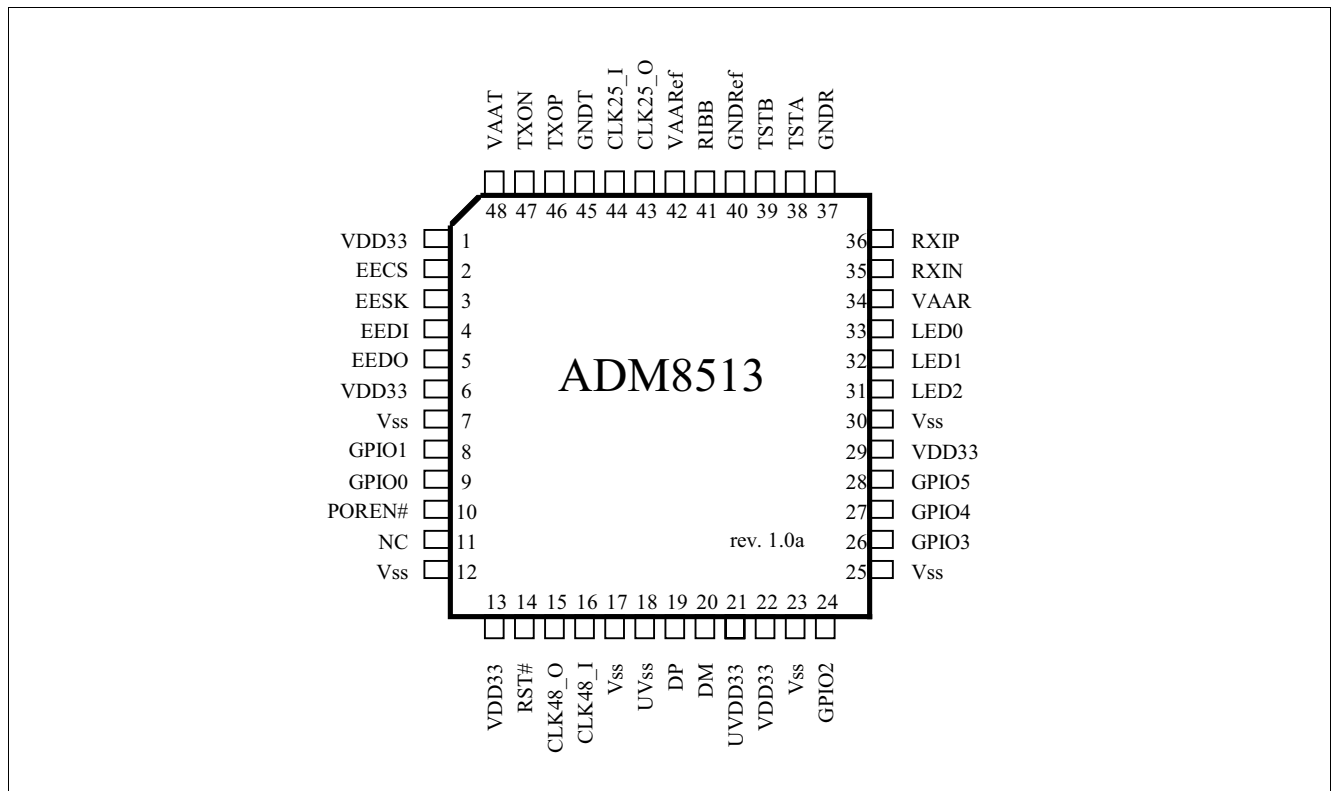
VAAT TXON TXOP GNDT CLK25_I CLK25_O VAARef RIBB GNDRef TSTB TSTA GNDR

48 47 46 45 44 43 42 41 40 39 38 37

VDD33 1
EECS 2
EESK 3
EEDI 4
EEDO 5
VDD33 6
Vss 7
GPIO1 8
GPIO0 9
POREN# 10
NC 11
Vss 12

36 RXIP
35 RXIN
34 VAAR
33 LED0
32 LED1
31 LED2
30 Vss
29 VDD33
28 GPIO5
27 GPIO4
26 GPIO3
25 Vss

ADM8513

rev. 1.0a

13 14 15 16 17 18 19 20 21 22 23 24

VDD33 RST# CLK48_O CLK48_I Vss UVss DP DM UVDD33 VDD33 Vss GPIO2